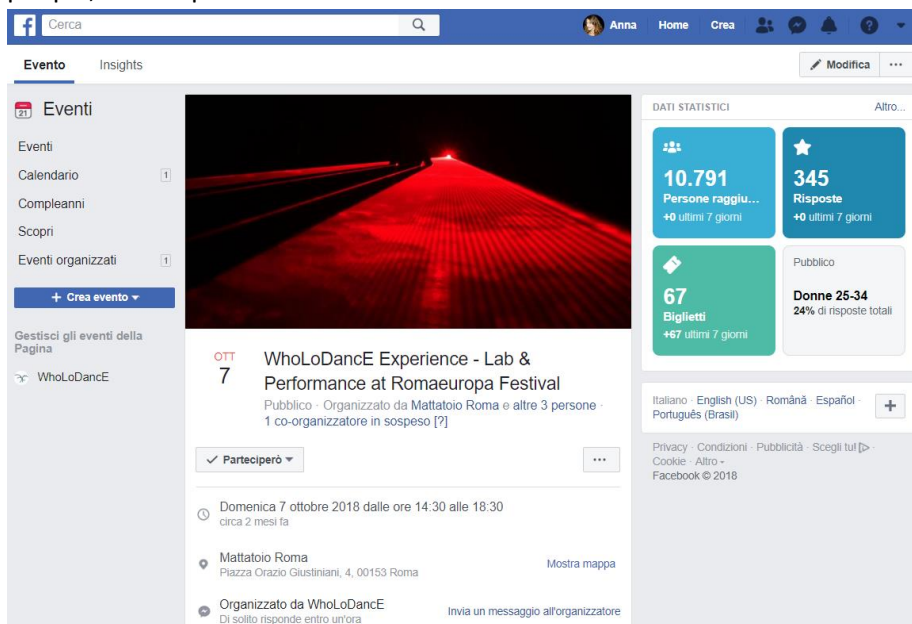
Cerca

Anna Home Crea

Evento Insights

Modifica ···

Eventi

Eventi
Calendario 1
Compleanni
Scopri
Eventi organizzati 1

+ Crea evento

Gestisci gli eventi della Pagina

WhoLoDancE

OTT
7

WhoLoDancE Experience - Lab & Performance at Romaeuropa Festival

Pubblico · Organizzato da Mattatoio Roma e altre 3 persone · 1 co-organizzatore in sospeso [?]

Parteciperò

···

Domenica 7 ottobre 2018 dalle ore 14:30 alle 18:30
circa 2 mesi fa

Mattatoio Roma
Piazza Orazio Giustiniani, 4, 00153 Roma

Mostra mappa

Organizzato da WhoLoDancE
Di solito risponde entro un'ora

Invia un messaggio all'organizzatore

DATI STATISTICI Altro...

10.791
Persone raggiu...
+0 ultimi 7 giorni

345
Risposte
+0 ultimi 7 giorni

67
Biglietti
+67 ultimi 7 giorni

Pubblico
Donne 25-34
24% di risposte totali

Italiano · English (US) · Română · Español · Português (Brasil)

+

Privacy · Condizioni · Pubblicità · Scegli tu! · Cookie · Altro ·
Facebook © 2018